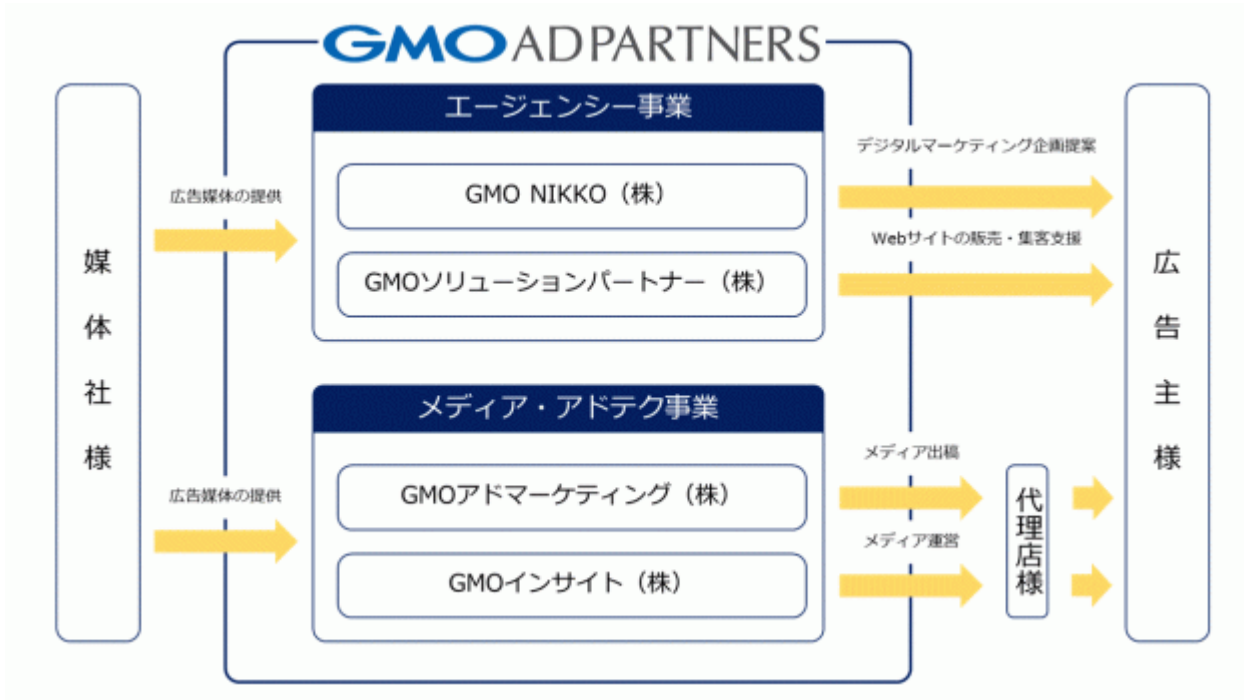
GMO ADPARTNERS

媒体社様

広告媒体の提供

エージェンシー事業

GMO NIKKO（株）

GMOソリューションパートナー（株）

デジタルマーケティング企画提案

Webサイトの販売・集客支援

広告媒体の提供

メディア・アドテク事業

GMOアドマーケティング（株）

GMOインサイト（株）

メディア出稿

メディア運営

代理店様

広告主様